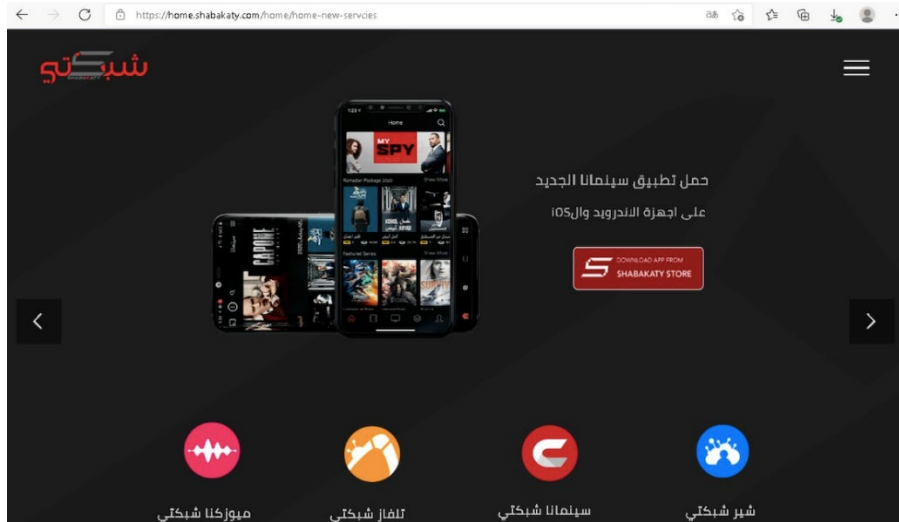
https://home.shabakaty.com/home/home-new-servcies

شبكتي

Home

MY SPY

حمل تطبيق سينمانا الجديد

على اجهزة الاندرويد والiOS

DOWNLOAD APP FROM SHABAKATY STORE

ميوزكنا شبكتي

تلفاز شبكتي

سينمانا شبكتي

شير شبكتي